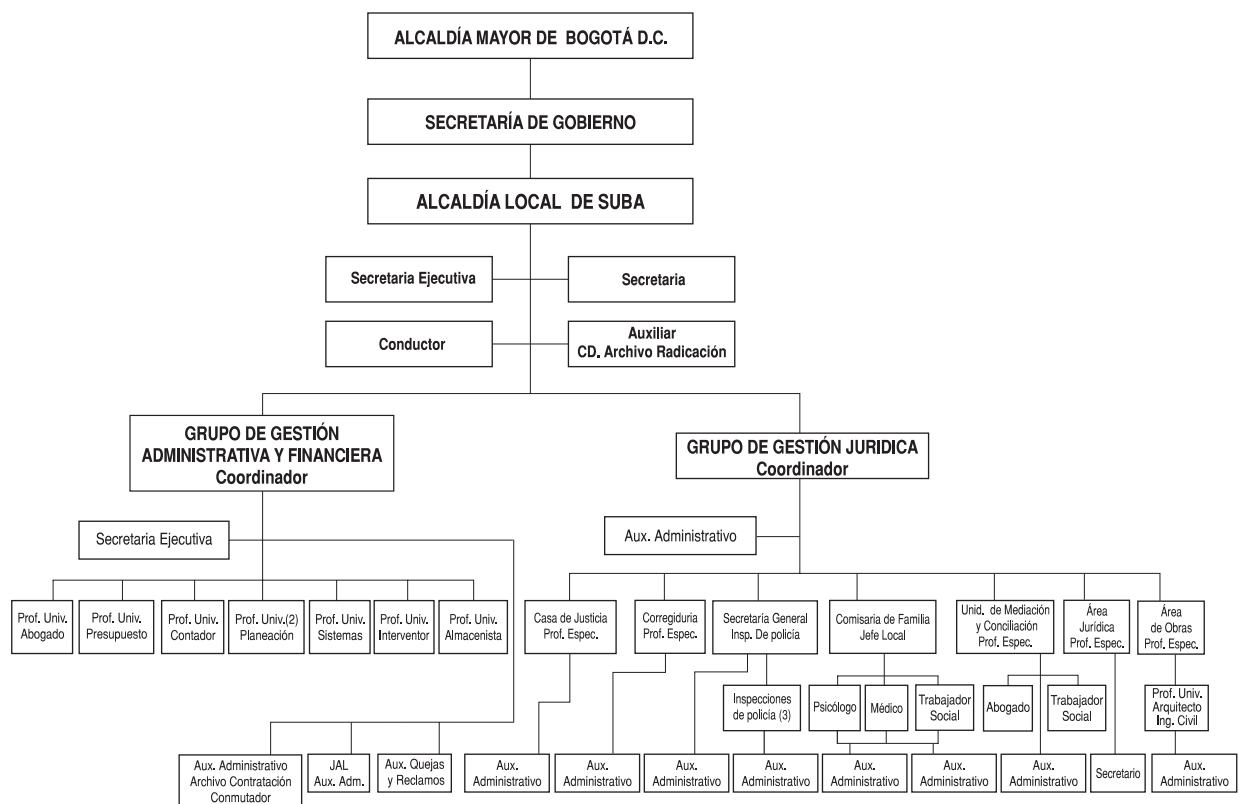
ALCALDÍA MAYOR DE BOGOTÁ D.C.

SECRETARÍA DE GOBIERNO

ALCALDÍA LOCAL DE SUBA

Secretaria Ejecutiva

Secretaria

Conductor

Auxiliar CD. Archivo Radicación

GRUPO DE GESTIÓN ADMINISTRATIVA Y FINANCIERA Coordinador

GRUPO DE GESTIÓN JURIDICA Coordinador

Secretaria Ejecutiva

Aux. Administrativo

Prof. Univ. Abogado

Prof. Univ. Presupuesto

Prof. Univ. Contador

Prof. Univ.(2) Planeación

Prof. Univ. Sistemas

Prof. Univ. Interventor

Prof. Univ. Almacenista

Casa de Justicia Prof. Espec.

Corregiduria Prof. Espec.

Secretaría General Insp. De policía

Comisaria de Familia Jefe Local

Unid. de Mediación y Conciliación Prof. Espec.

Área Jurídica Prof. Espec.

Área de Obras Prof. Espec.

Inspecciones de policía (3)

Psicólogo

Médico

Trabajador Social

Abogado

Trabajador Social

Prof. Univ. Arquitecto Ing. Civil

Aux. Administrativo Archivo Contratación Conmutador

JAL Aux. Adm.

Aux. Quejas y Reclamos

Aux. Administrativo

Aux. Administrativo

Aux. Administrativo

Aux. Administrativo

Aux. Administrativo

Aux. Administrativo

Aux. Administrativo

Secretario

Aux. Administrativo